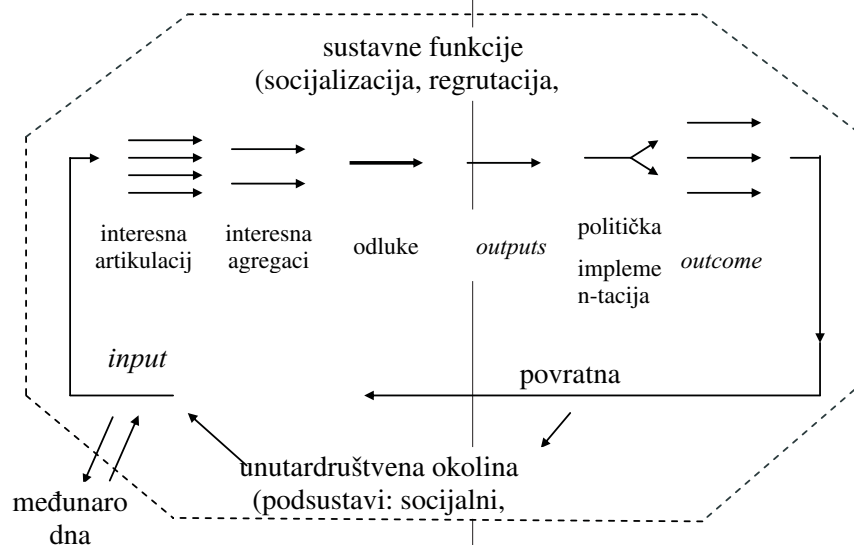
sustavne funkcije
(socijalizacija, regrutacija,

interesna artikulacij

interesna agregaci

odluke

*outputs*

politička impleme n-tacija

*outcome*

*input*

povratna

unutardruštvena okolina
(podsustavi: socijalni,

međunaro dna